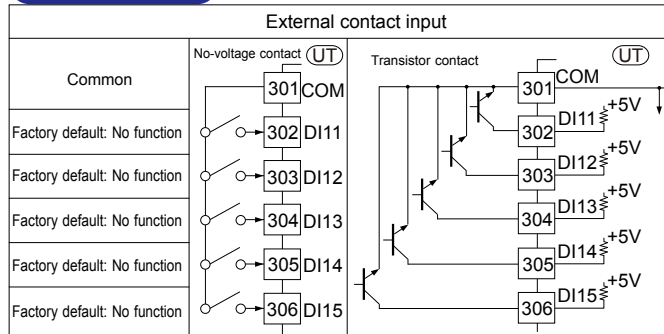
External contact input

| | No-voltage contact (UT) | Transistor contact (UT) |
|---|---|---|
| Common | 301 COM | 301 COM |
| Factory default: No function | 302 DI11 | 302 DI11 +5V |
| Factory default: No function | 303 DI12 | 303 DI12 +5V |
| Factory default: No function | 304 DI13 | 304 DI13 +5V |
| Factory default: No function | 305 DI14 | 305 DI14 +5V |
| Factory default: No function | 306 DI15 | 306 DI15 +5V |